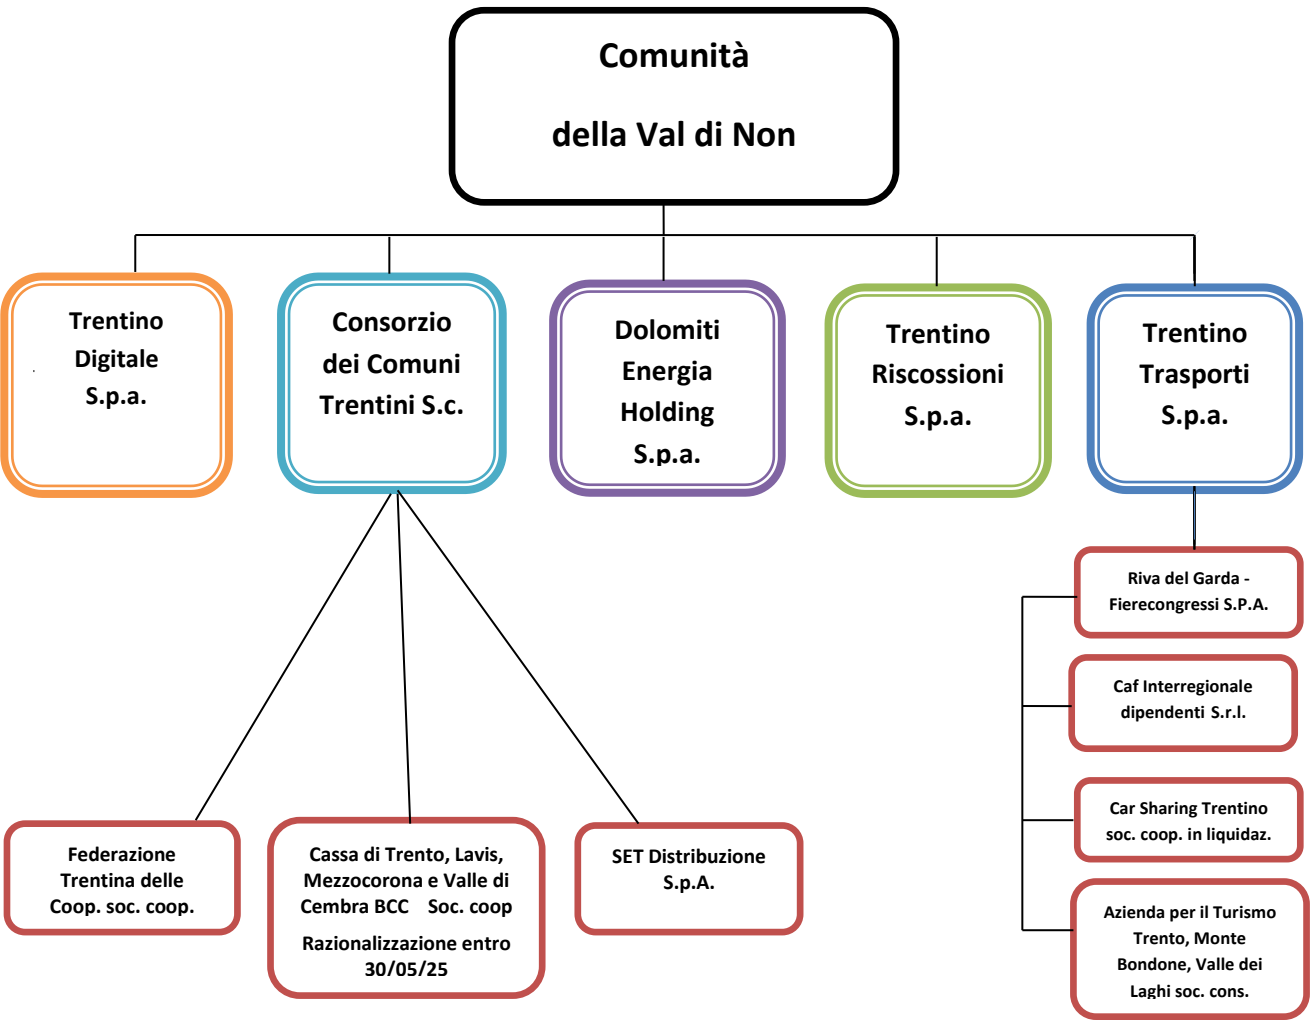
Comunità

della Val di Non

Trentino Digitale S.p.a.

Consorzio dei Comuni Trentini S.c.

Dolomiti Energia Holding S.p.a.

Trentino Riscossioni S.p.a.

Trentino Trasporti S.p.a.

Riva del Garda - Fierecongressi S.P.A.

Caf Interregionale dipendenti S.r.l.

Car Sharing Trentino soc. coop. in liquidaz.

Azienda per il Turismo Trento, Monte Bondone, Valle dei Laghi soc. cons.

Federazione Trentina delle Coop. soc. coop.

Cassa di Trento, Lavis, Mezzocorona e Valle di Cembra BCC Soc. coop

Razionalizzazione entro 30/05/25

SET Distribuzione S.p.A.